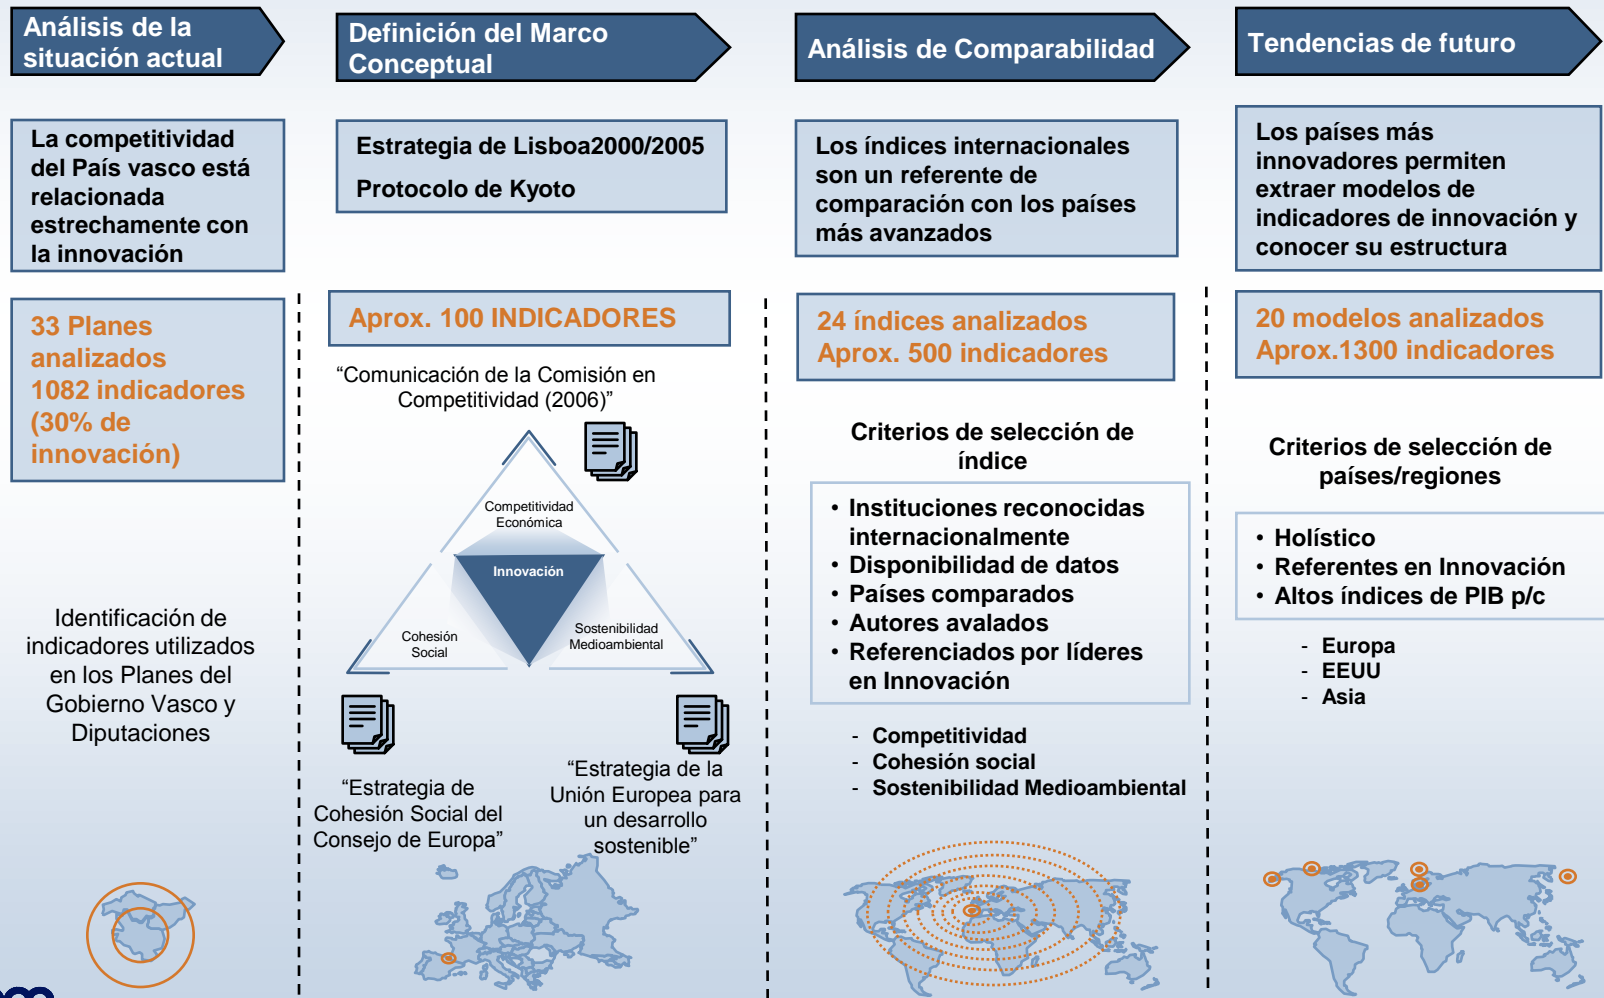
Análisis de la situación actual

La competitividad del País vasco está relacionada estrechamente con la innovación

33 Planes analizados 1082 indicadores (30% de innovación)

Identificación de indicadores utilizados en los Planes del Gobierno Vasco y Diputaciones

Definición del Marco Conceptual

Estrategia de Lisboa2000/2005

Protocolo de Kyoto

Aprox. 100 INDICADORES

"Comunicación de la Comisión en Competitividad (2006)"

Competitividad Económica

Innovación

Cohesión Social

Sostenibilidad Medioambiental

"Estrategia de Cohesión Social del Consejo de Europa"

"Estrategia de la Unión Europea para un desarrollo sostenible"

Análisis de Comparabilidad

Los índices internacionales son un referente de comparación con los países más avanzados

24 índices analizados Aprox. 500 indicadores

Criterios de selección de índice

- Instituciones reconocidas internacionalmente
- Disponibilidad de datos
- Países comparados
- Autores avalados
- Referenciados por líderes en Innovación

- Competitividad
- Cohesión social
- Sostenibilidad Medioambiental

Tendencias de futuro

Los países más innovadores permiten extraer modelos de indicadores de innovación y conocer su estructura

20 modelos analizados Aprox.1300 indicadores

Criterios de selección de países/regiones

- Holístico
- Referentes en Innovación
- Altos índices de PIB p/c

- Europa
- EEUU
- Asia